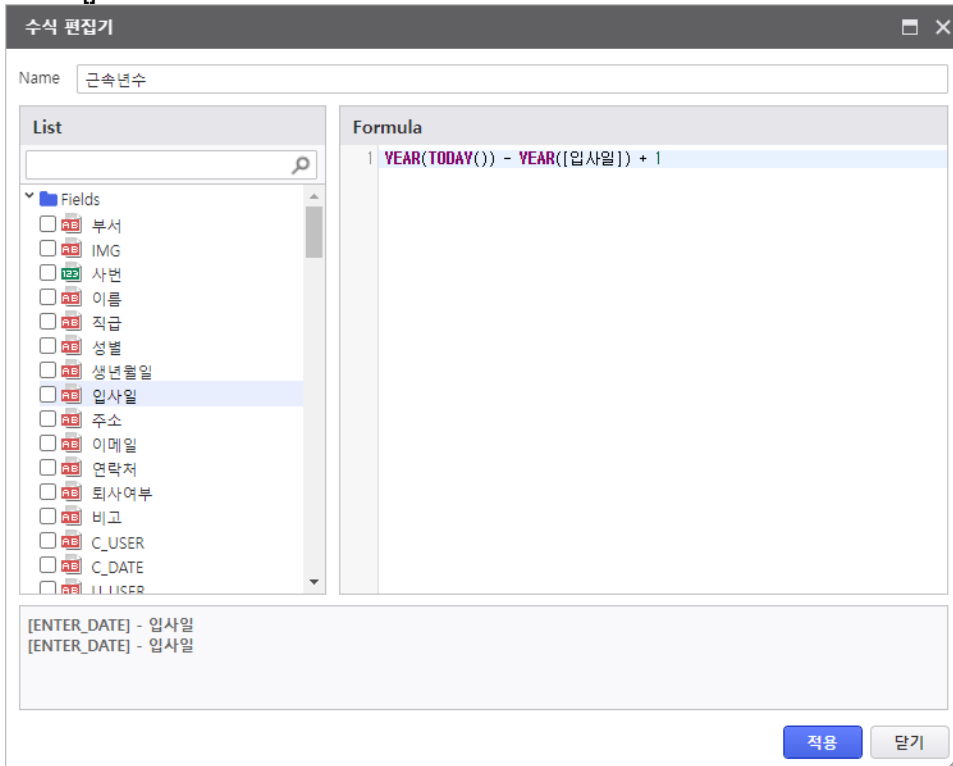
수식 편집기

Name 근속년수

List

Fields
AB 부서
AB IMG
123 사번
AB 이름
AB 직급
AB 성별
AB 생년월일
AB 입사일
AB 주소
AB 이메일
AB 연락처
AB 퇴사여부
AB 비고
AB C_USER
AB C_DATE
AB U_USER

Formula

1 YEAR(TODAY()) - YEAR([입사일]) + 1

[ENTER_DATE] - 입사일
[ENTER_DATE] - 입사일

적용 닫기